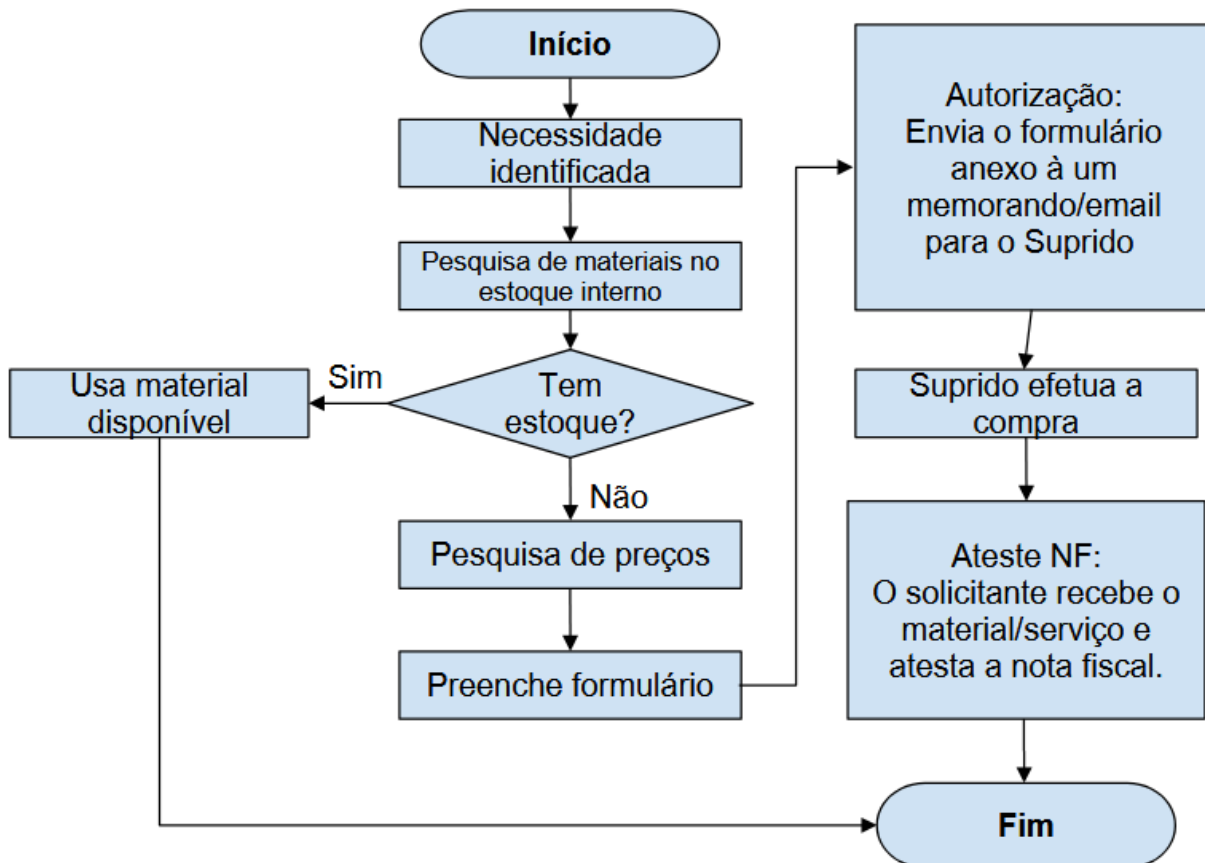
Início

Necessidade identificada

Pesquisa de materiais no estoque interno

Tem estoque?

Sim

Usa material disponível

Não

Pesquisa de preços

Preenche formulário

Autorização: Envia o formulário anexo à um memorando/email para o Suprido

Suprido efetua a compra

Ateste NF: O solicitante recebe o material/serviço e atesta a nota fiscal.

Fim